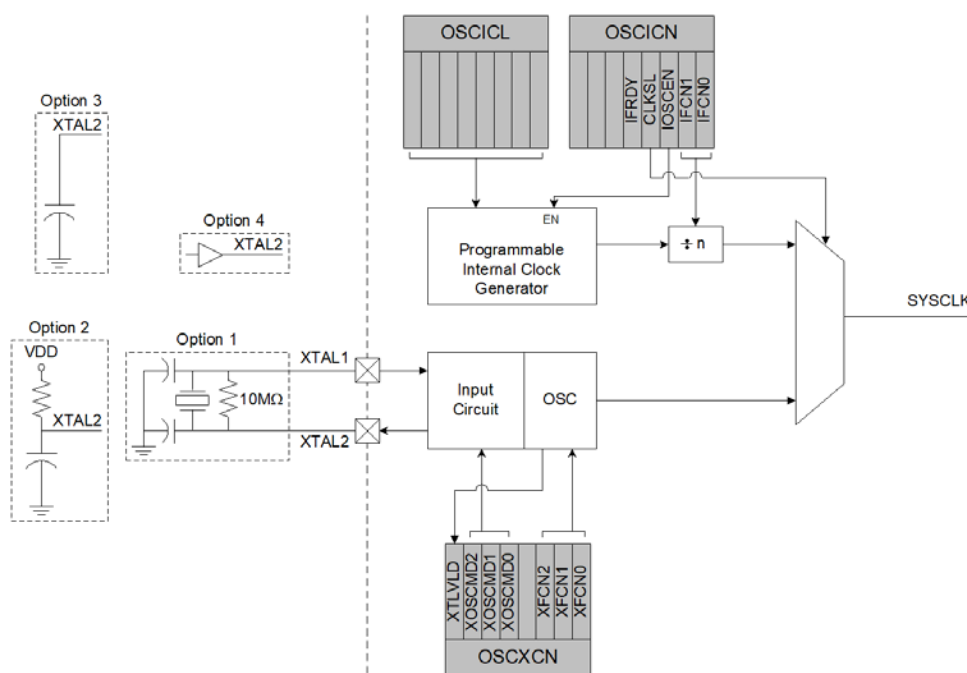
OSCICL

OSCICN

IFRDY
CLKSL
IOSCEN
IFCN1
IFCN0

Option 3
XTAL2

Option 4
XTAL2

EN
Programmable Internal Clock Generator

÷ n

SYSCLK

Option 2
VDD
XTAL2

Option 1
10MΩ

XTAL1
XTAL2

Input Circuit

OSC

XTLVLD
XOSCMD2
XOSCMD1
XOSCMD0
XFCN2
XFCN1
XFCN0

OSCXCN